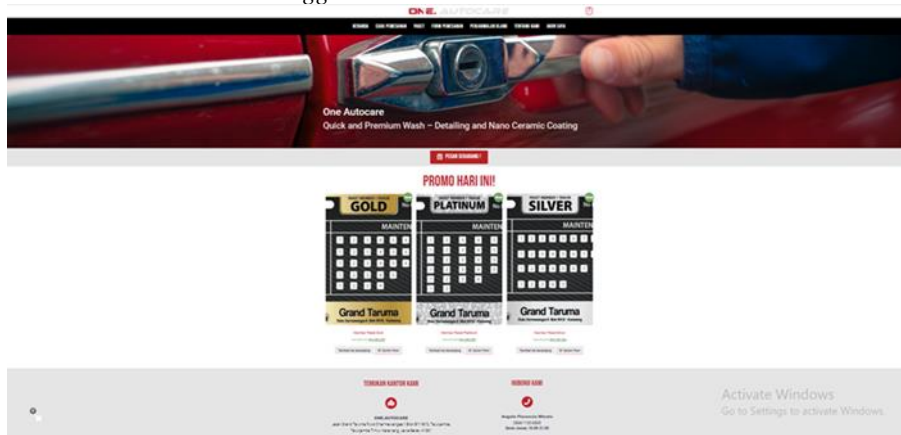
ONE AUTOCARE

BERANDA CARA PEMESANAN PAKET FORM PEMESANAN PERAWATAN KLAIM TENTANG KAMI HUBUNGI KAMI

One Autocare
Quick and Premium Wash – Detailing and Nano Ceramic Coating

PESAN SEKARANG!

PROMO HARI INI!

GOLD
MAINTEN
Grand Taruma

PLATINUM
MAINTEN
Grand Taruma

SILVER
MAINTEN
Grand Taruma

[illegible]

TEMUKAN KANTOR KAMI

HUBUNGI KAMI

Activate Windows
Go to Settings to activate Windows.